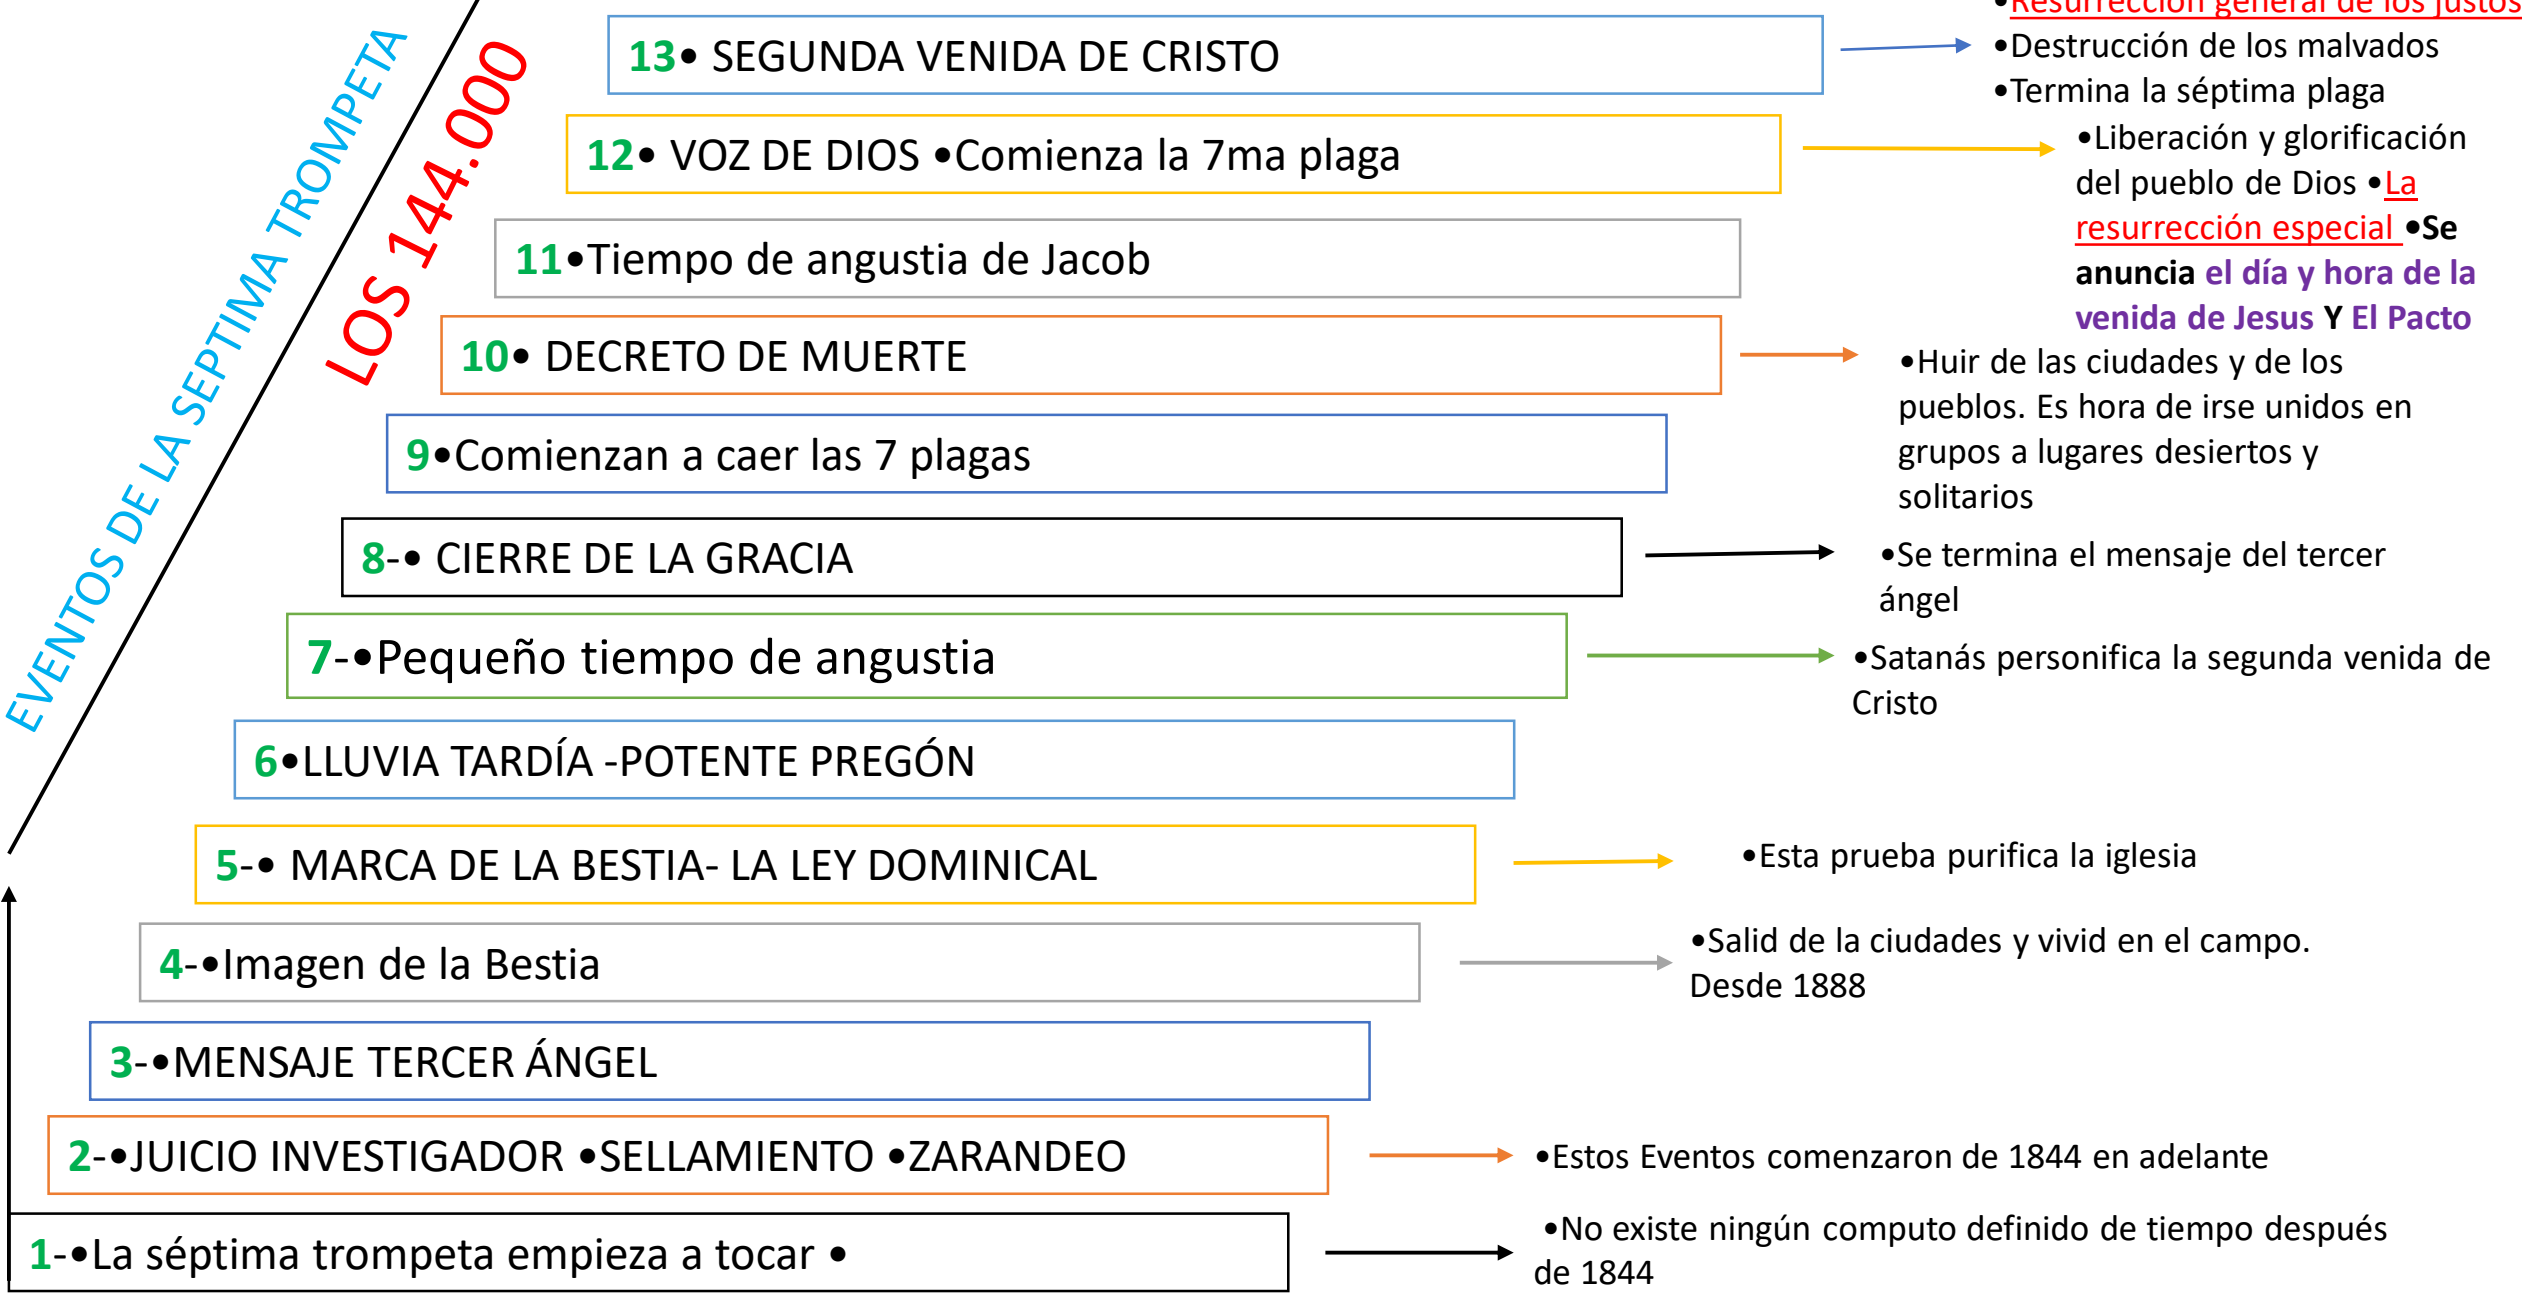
EVENTOS DE LA SEPTIMA TROMPETA

LOS 144.000

13• SEGUNDA VENIDA DE CRISTO

•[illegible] general de los justos
•Destrucción de los malvados
•Termina la séptima plaga

12• VOZ DE DIOS •Comienza la 7ma plaga

•Liberación y glorificación del pueblo de Dios •La resurrección especial •Se anuncia el día y hora de la venida de Jesus Y El Pacto

11•Tiempo de angustia de Jacob

10• DECRETO DE MUERTE

•Huir de las ciudades y de los pueblos. Es hora de irse unidos en grupos a lugares desiertos y solitarios

9•Comienzan a caer las 7 plagas

8-• CIERRE DE LA GRACIA

•Se termina el mensaje del tercer ángel

7-•Pequeño tiempo de angustia

•Satanás personifica la segunda venida de Cristo

6•LLUVIA TARDÍA -POTENTE PREGÓN

5-• MARCA DE LA BESTIA- LA LEY DOMINICAL

•Esta prueba purifica la iglesia

4-•Imagen de la Bestia

•Salid de la ciudades y vivid en el campo. Desde 1888

3-•MENSAJE TERCER ÁNGEL

2-•JUICIO INVESTIGADOR •SELLAMIENTO •ZARANDEO

•Estos Eventos comenzaron de 1844 en adelante

1-•La séptima trompeta empieza a tocar •

•No existe ningún computo definido de tiempo después de 1844